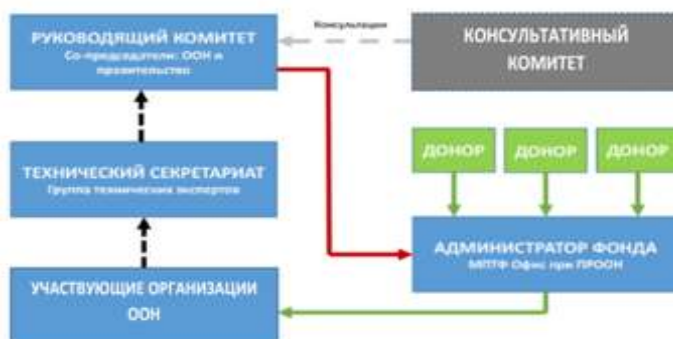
РУКОВОДЯЩИЙ КОМИТЕТ
Со-председатели: ООН и правительство

Консультации

КОНСУЛЬТАТИВНЫЙ КОМИТЕТ

ТЕХНИЧЕСКИЙ СЕКРЕТАРИАТ
Группа технических экспертов

ДОНОР

ДОНОР

ДОНОР

АДМИНИСТРАТОР ФОНДА
МПТФ Офис при ПРООН

УЧАСТВУЮЩИЕ ОРГАНИЗАЦИИ ООН